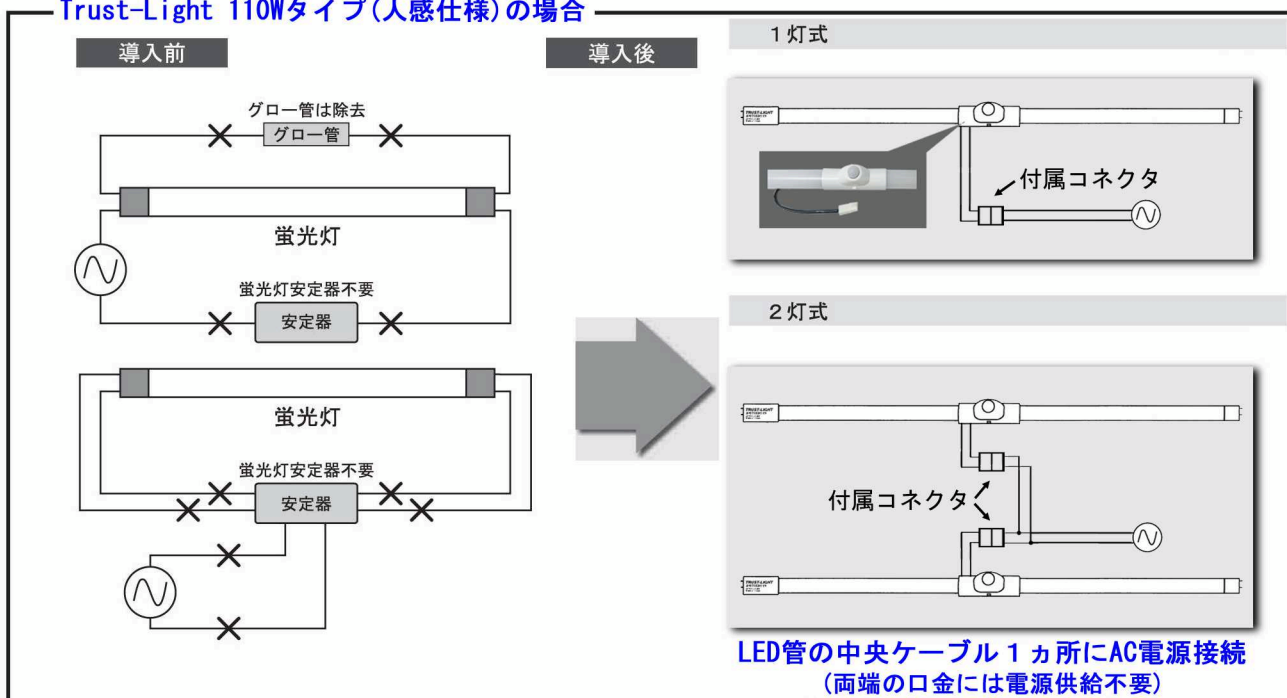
Trust-Light 110Wタイプ(人感仕様)の場合

導入前

導入後

グロー管は除去

グロー管

蛍光灯

蛍光灯安定器不要

安定器

蛍光灯

蛍光灯安定器不要

安定器

1灯式

付属コネクタ

2灯式

付属コネクタ

LED管の中央ケーブル1ヵ所にAC電源接続
(両端の口金には電源供給不要)